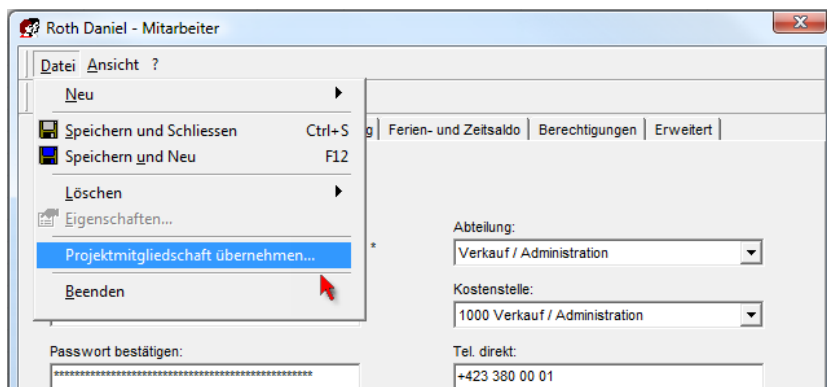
Roth Daniel - Mitarbeiter

Datei Ansicht ?

Neu

Speichern und Schliessen Ctrl+S

Speichern und Neu F12

Löschen

Eigenschaften...

Projektmitgliedschaft übernehmen...

Beenden

g | Ferien- und Zeitsaldo | Berechtigungen | Erweitert

*

Abteilung:

Verkauf / Administration

Kostenstelle:

1000 Verkauf / Administration

Passwort bestätigen:

**********************************************

Tel. direkt:

+423 380 00 01